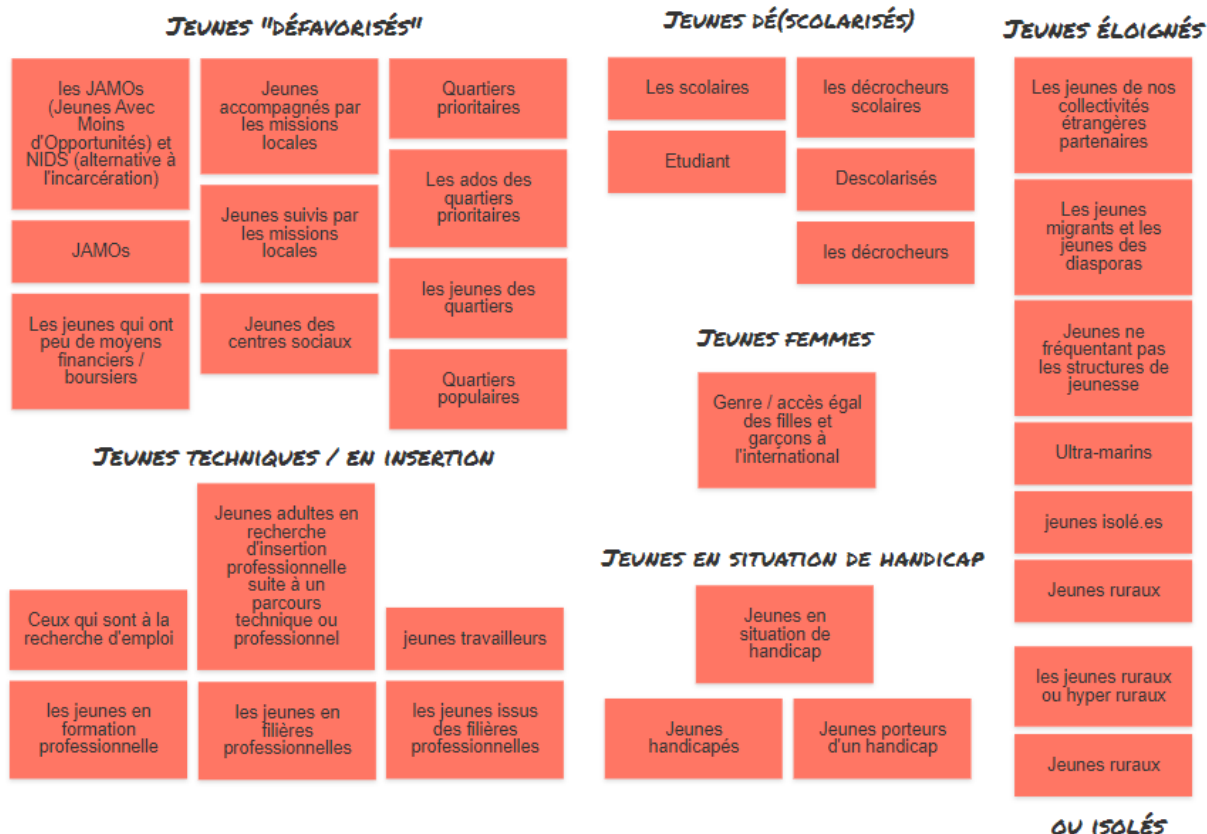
Jeunes "défavorisés"

les JAMOs (Jeunes Avec Moins d'Opportunités) et NIDS (alternative à l'incarcération)

JAMOs

Les jeunes qui ont peu de moyens financiers / boursiers

Jeunes accompagnés par les missions locales

Jeunes suivis par les missions locales

Jeunes des centres sociaux

Quartiers prioritaires

Les ados des quartiers prioritaires

les jeunes des quartiers

Quartiers populaires

Jeunes dé(scolarisés)

Les scolaires

Etudiant

les décrocheurs scolaires

Descolarisés

les décrocheurs

Jeunes éloignés

Les jeunes de nos collectivités étrangères partenaires

Les jeunes migrants et les jeunes des diasporas

Jeunes ne fréquentant pas les structures de jeunesse

Ultra-marins

jeunes isolé.es

Jeunes ruraux

les jeunes ruraux ou hyper ruraux

Jeunes ruraux

ou isolés

Jeunes femmes

Genre / accès égal des filles et garçons à l'international

Jeunes techniques / en insertion

Ceux qui sont à la recherche d'emploi

les jeunes en formation professionnelle

Jeunes adultes en recherche d'insertion professionnelle suite à un parcours technique ou professionnel

les jeunes en filières professionnelles

jeunes travailleurs

les jeunes issus des filières professionnelles

Jeunes en situation de handicap

Jeunes en situation de handicap

Jeunes handicapés

Jeunes porteurs d'un handicap